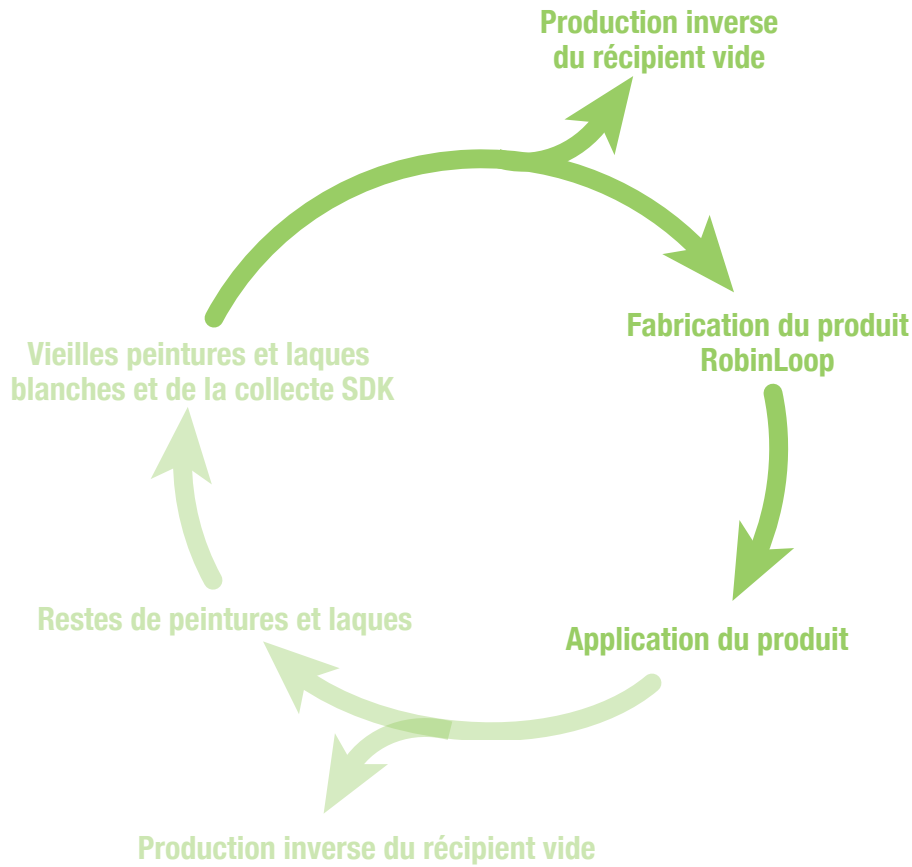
Production inverse du récipient vide

Fabrication du produit RobinLoop

Application du produit

Restes de peintures et laques

Production inverse du récipient vide

Vieilles peintures et laques blanches et de la collecte SDK